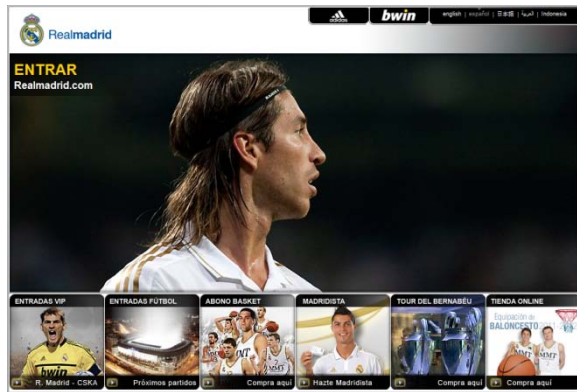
Realmadrid

adidas bwin

english | español | 日本語 | العربية | Indonesia

ENTRAR
Realmadrid.com

bwin

ENTRADAS VIP
R. Madrid - CSKA

ENTRADAS FÚTBOL
Próximos partidos

ABONO BASKET
Compra aquí

MADRIDISTA
Hazte Madridista

TOUR DEL BERNABÉU
Compra aquí

TIENDA ONLINE
Equipación de BALONCESTO
Compra aquí